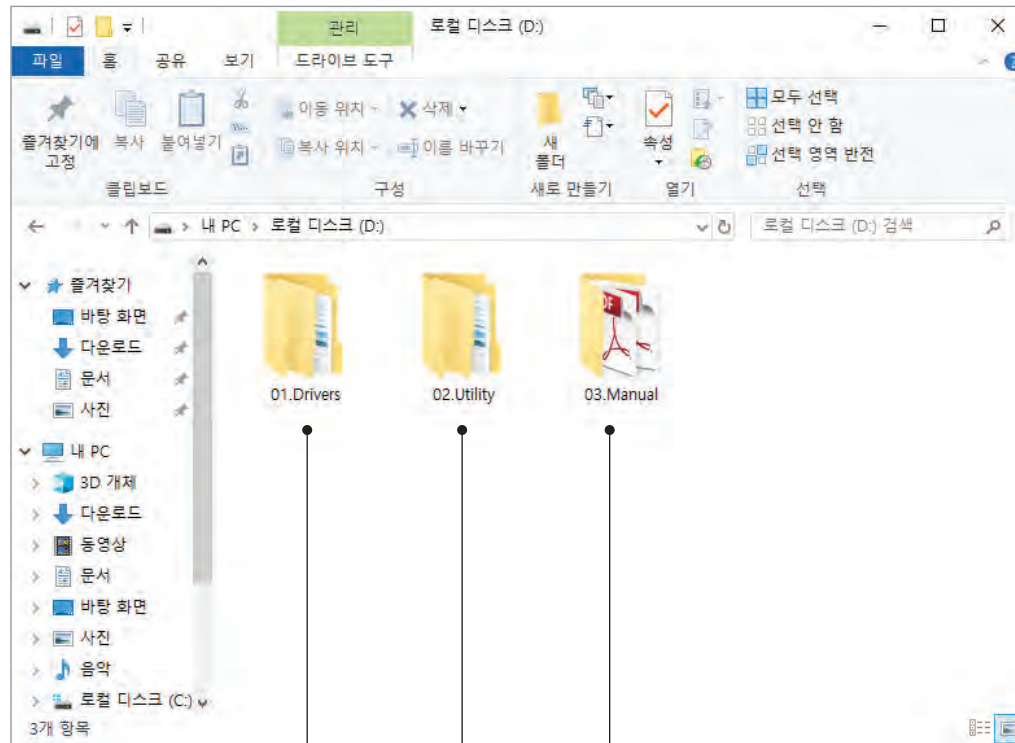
관리 로컬 디스크 (D:)

파일 홈 공유 보기 드라이브 도구

즐겨찾기에 고정 복사 붙여넣기
클립보드

이동 위치 삭제
복사 위치 이름 바꾸기
구성

새 폴더
새로 만들기

속성
열기

모두 선택
선택 안 함
선택 영역 반전
선택

내 PC > 로컬 디스크 (D:)

로컬 디스크 (D:) 검색

즐겨찾기
바탕 화면
다운로드
문서
사진
내 PC
3D 개체
다운로드
동영상
문서
바탕 화면
사진
음악
로컬 디스크 (C:)

3개 항목

01.Drivers
02.Utility
03.Manual